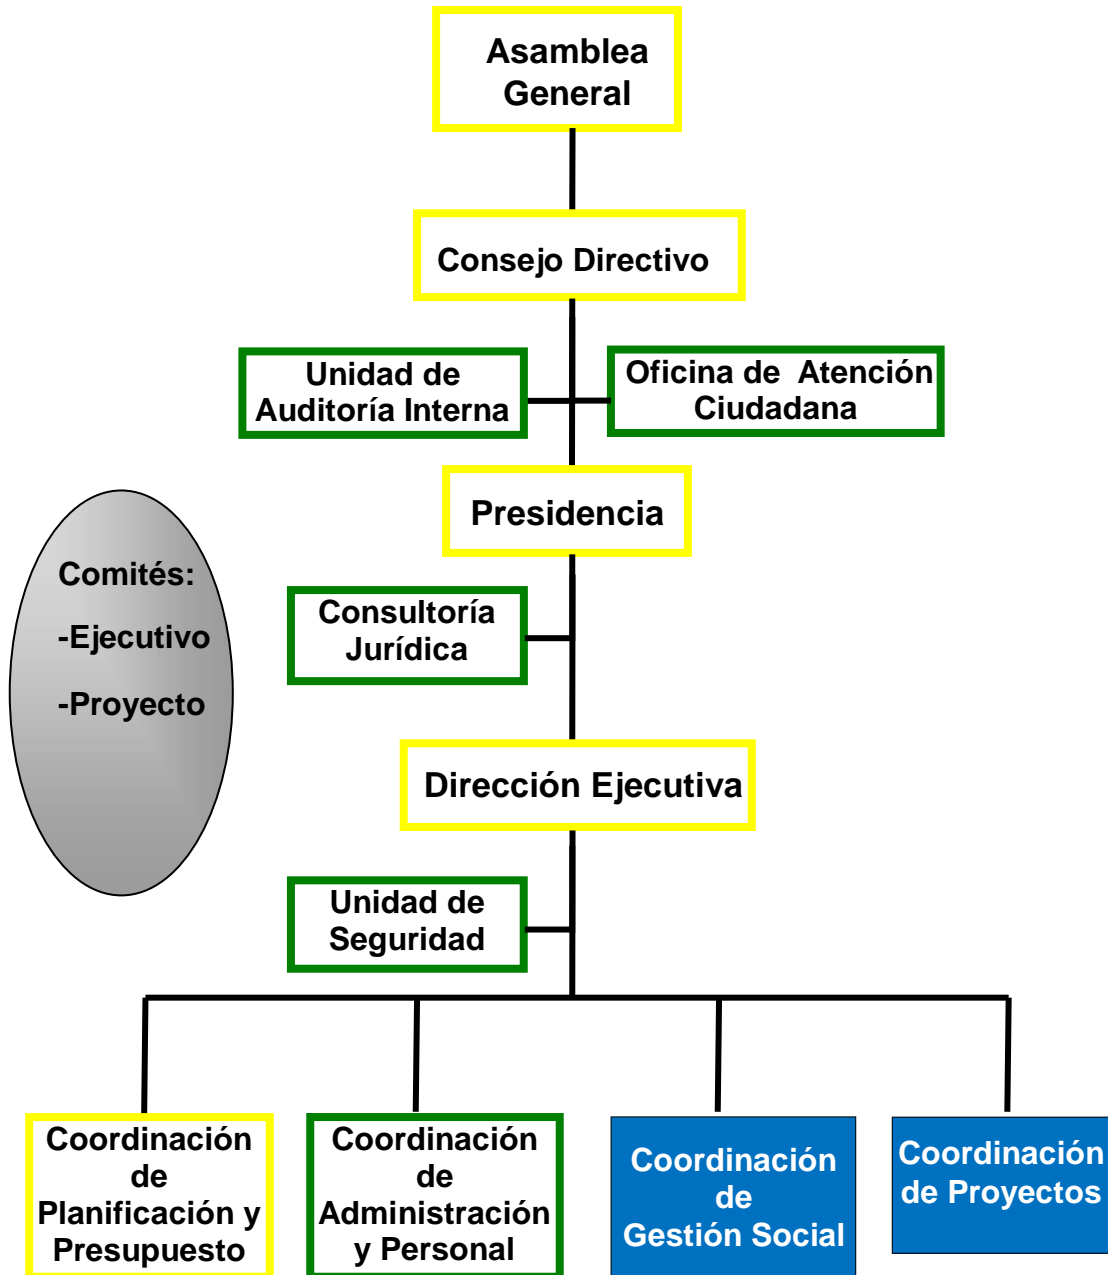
Asamblea General

Consejo Directivo

Unidad de Auditoría Interna

Oficina de Atención Ciudadana

Presidencia

Comités:
-Ejecutivo
-Proyecto

Consultoría Jurídica

Dirección Ejecutiva

Unidad de Seguridad

Coordinación de Planificación y Presupuesto

Coordinación de Administración y Personal

Coordinación de Gestión Social

Coordinación de Proyectos